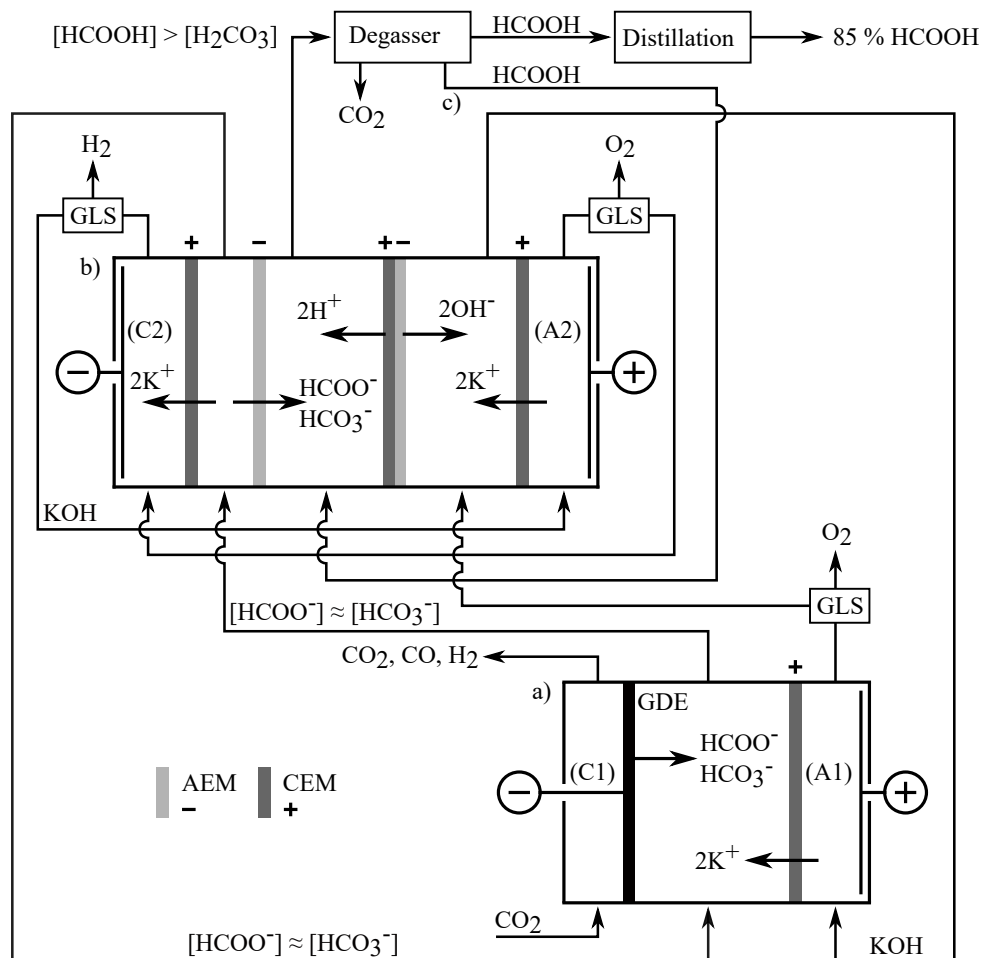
[HCOOH] > [$H_2CO_3$]

Degasser

HCOOH

Distillation

85 % HCOOH

$CO_2$

HCOOH

c)

$H_2$

GLS

$O_2$

GLS

+

−

+−

+

b)

(C2)

$2H^+$

$2OH^-$

(A2)

$2K^+$

$HCOO^-$

$HCO_3^-$

$2K^+$

KOH

$O_2$

[$HCOO^-$] ≈ [$HCO_3^-$]

GLS

$CO_2$, CO, $H_2$

+

a)

GDE

$HCOO^-$

$HCO_3^-$

AEM

−

CEM

+

(C1)

(A1)

$2K^+$

$CO_2$

[$HCOO^-$] ≈ [$HCO_3^-$]

KOH